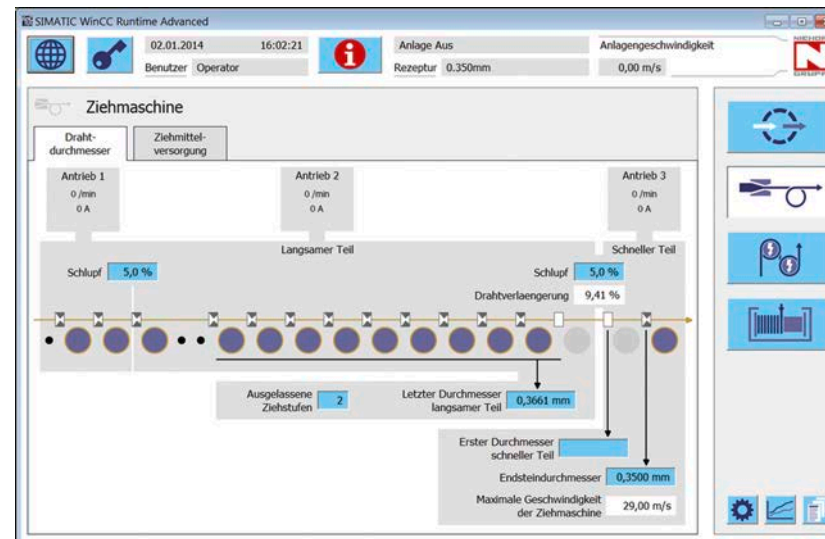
SIMATIC WinCC Runtime Advanced

02.01.2014 16:02:21
Benutzer Operator

Anlage Aus
Rezeptur 0.350mm

Anlagengeschwindigkeit
0,00 m/s

Ziehmaschine

Draht-durchmesser
Ziehmittel-versorgung

Antrieb 1
0 /min
0 A

Antrieb 2
0 /min
0 A

Antrieb 3
0 /min
0 A

Langsamer Teil
Schneller Teil

Schlupf 5,0 %
Schlupf 5,0 %
Drahtverlaengerung 9,41 %

Ausgelassene Ziehstufen 2
Letzter Durchmesser langsamer Teil 0,3661 mm

Erster Durchmesser schneller Teil
Endsteindurchmesser 0,3500 mm
Maximale Geschwindigkeit der Ziehmaschine 29,00 m/s